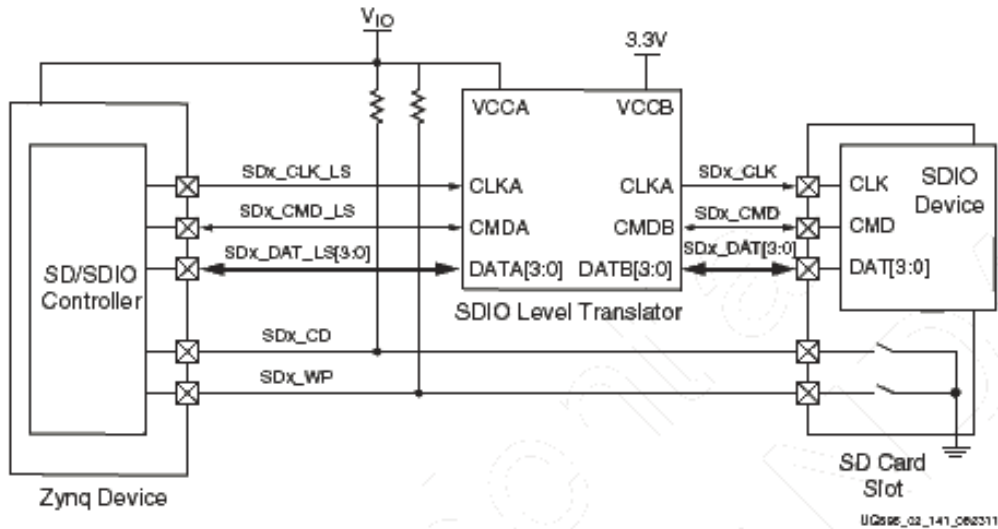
$V_{IO}$

3.3V

VCCA

VCCB

SDx_CLK_LS

CLKA

CLKA

SDx_CLK

CLK

SDIO Device

SDx_CMD_LS

CMDA

CMDB

SDx_CMD

CMD

SD/SDIO Controller

SDx_DAT_LS[3:0]

DATA[3:0]

DATB[3:0]

SDx_DAT[3:0]

DAT[3:0]

SDIO Level Translator

SDx_CD

SDx_WP

Zynq Device

SD Card Slot

UG585_02_141_062311